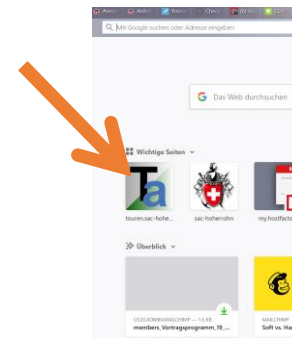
Mit Google suchen oder Adresse eingeben

Das Web durchsuchen

Wichtige Seiten

Ta

touren.sac-hohe...

sac-hoherohn

my.hostfact...

Überblick

US20.ADMIN.MAILCHIMP — 1,6 KB

members_Vortragsprogramm_19_...

MAILCHIMP

Soft vs. Ha